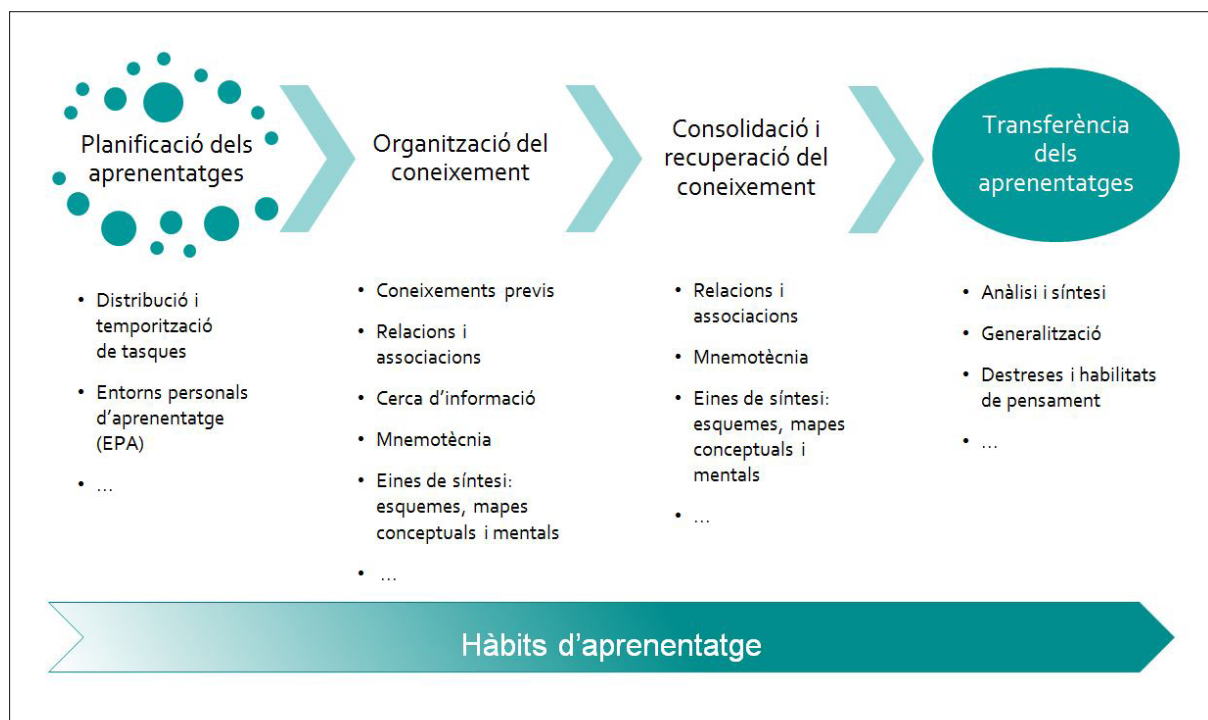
Planificació dels aprenentatges

Organització del coneixement

Consolidació i recuperació del coneixement

Transferència dels aprenentatges

• Distribució i temporització de tasques
• Entorns personals d'aprenentatge (EPA)
• ...

• Coneixements previs
• Relacions i associacions
• Cerca d'informació
• Mnemotècnia
• Eines de síntesi: esquemes, mapes conceptuals i mentals
• ...

• Relacions i associacions
• Mnemotècnia
• Eines de síntesi: esquemes, mapes conceptuals i mentals
• ...

• Anàlisi i síntesi
• Generalització
• Destreses i habilitats de pensament
• ...

Hàbits d'aprenentatge